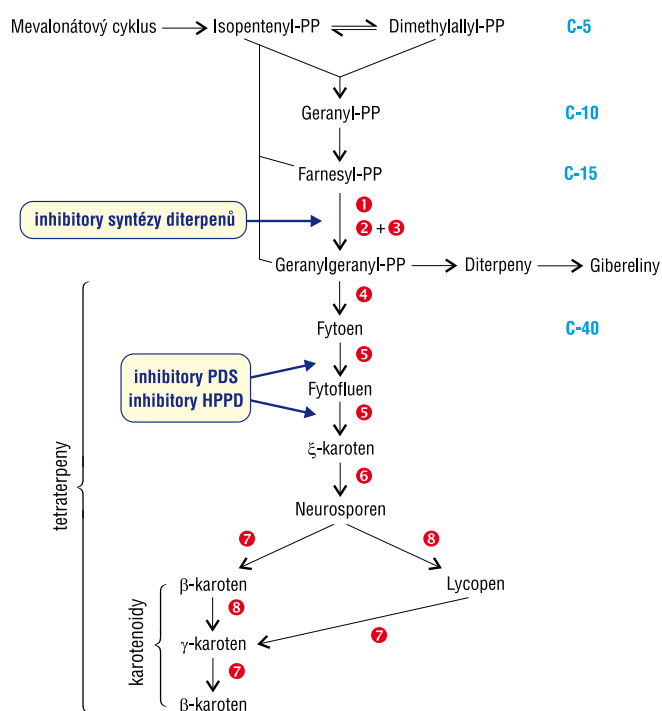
Mevalonátový cyklus → Isopentenyl-PP ⇌ Dimethylallyl-PP C-5

Geranyl-PP C-10

Farnesyl-PP C-15

inhibitory syntézy diterpenů

1

2 + 3

Geranylgeranyl-PP → Diterpeny → Gibereliny

4

Fytoen C-40

inhibitory PDS
inhibitory HPPD

5

Fytofluen

5

$\xi$-karoten

6

Neurosporen

7

8

$\beta$-karoten

Lycopen

8

$\gamma$-karoten

7

7

$\beta$-karoten

tetraterpeny

karotenoidy